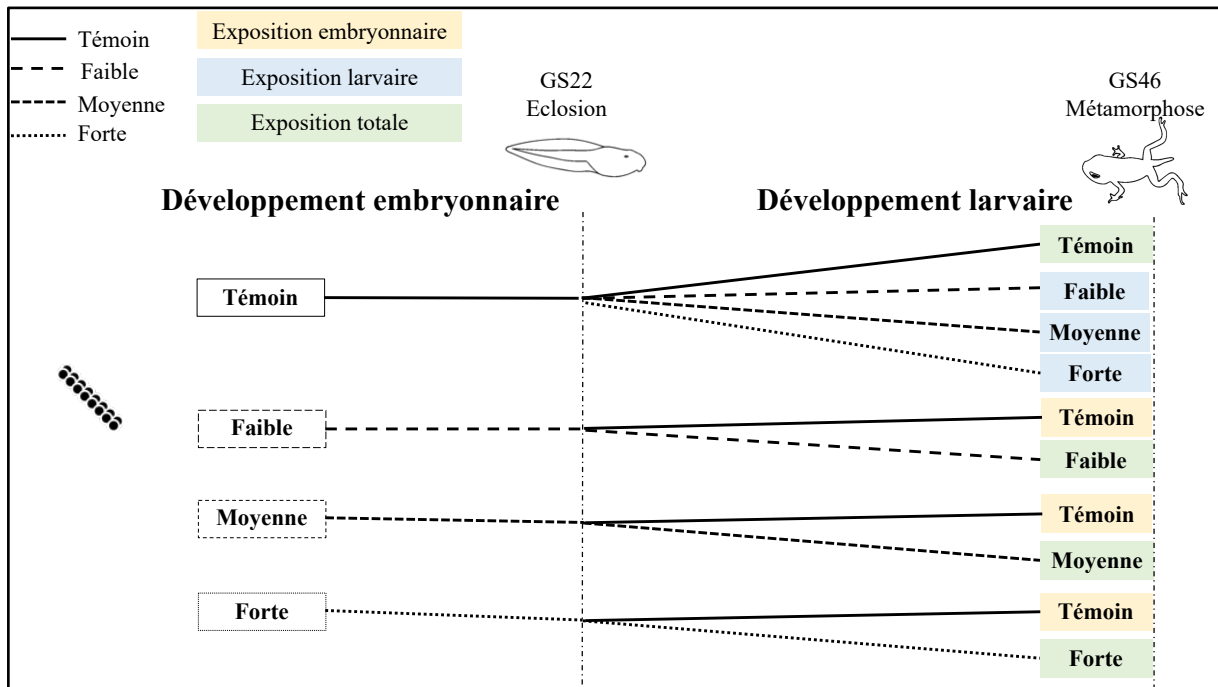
Témoin
Faible
Moyenne
Forte

Exposition embryonnaire
Exposition larvaire
Exposition totale

GS22
Eclosion

GS46
Métamorphose

Développement embryonnaire

Développement larvaire

Témoin

Témoin
Faible
Moyenne
Forte

Faible

Témoin
Faible

Moyenne

Témoin
Moyenne

Forte

Témoin
Forte